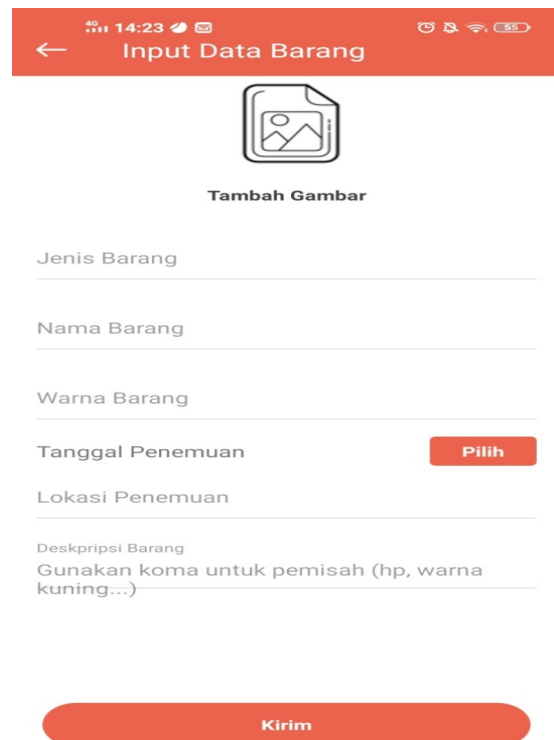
4G 14:23 55

Input Data Barang

Tambah Gambar

Jenis Barang

Nama Barang

Warna Barang

Tanggal Penemuan

Pilih

Lokasi Penemuan

Deskpripsi Barang

Gunakan koma untuk pemisah (hp, warna kuning...)

Kirim